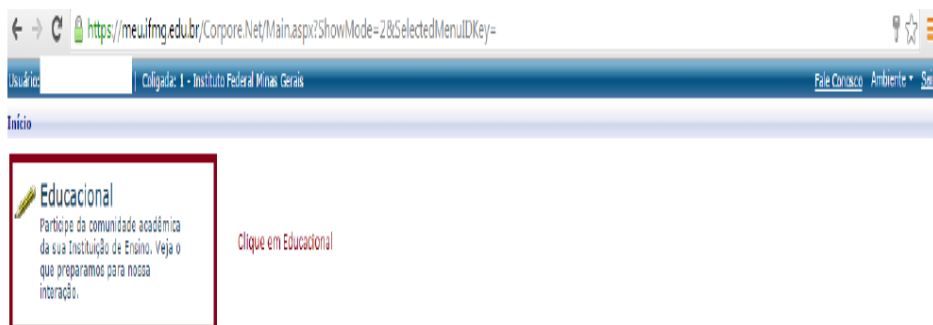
https://meu.ifmg.edu.br/Corpore.Net/Main.aspx?ShowMode=2&SelectedMenuIDKey=

Usuário:

Coligada: 1 - Instituto Federal Minas Gerais

Fale Conosco Ambiente Sa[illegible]

Início

Educacional

Participe da comunidade acadêmica da sua Instituição de Ensino. Veja o que preparamos para nossa interação.

Clique em Educacional